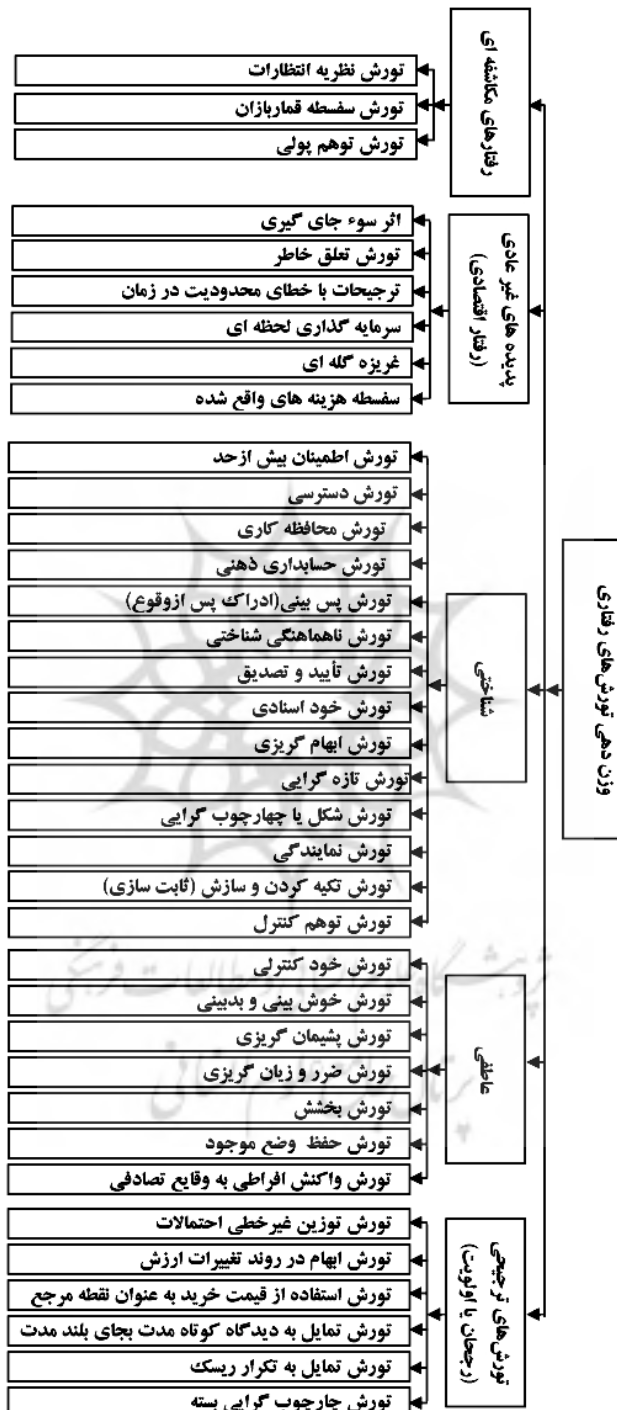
وزن دهی تورش های رفتاری

رفتارهای مکاشفه ای
تورش نظریه انتظارات
تورش سفسطه قماربازان
تورش توهم پولی

پدیده های غیر عادی (رفتار اقتصادی)
اثر سوء جای گیری
تورش تعلق خاطر
ترجیحات با خطای محدودیت در زمان
سرمایه گذاری لحظه ای
غریزه گله ای
سفسطه هزینه های واقع شده

شناختی
تورش اطمینان بیش ازحد
تورش دسترسی
تورش محافظه کاری
تورش حسابداری ذهنی
تورش پس بینی(ادراک پس ازوقوع)
تورش ناهماهنگی شناختی
تورش تأیید و تصدیق
تورش خود اسنادی
تورش ابهام گریزی
تورش تازه گرایی
تورش شکل یا چهارچوب گرایی
تورش نمایندگی
تورش تکیه کردن و سازش (ثابت سازی)
تورش توهم کنترل

عاطفی
تورش خود کنترلی
تورش خوش بینی و بدبینی
تورش پشیمان گریزی
تورش ضرر و زیان گریزی
تورش بخشش
تورش حفظ وضع موجود
تورش واکنش افراطی به وقایع تصادفی

تورش های ترجیحی (رجحان یا اولویت)
تورش توزین غیرخطی احتمالات
تورش ابهام در روند تغییرات ارزش
تورش استفاده از قیمت خرید به عنوان نقطه مرجع
تورش تمایل به دیدگاه کوتاه مدت بجای بلند مدت
تورش تمایل به تکرار ریسک
تورش چارچوب گرایی بسته